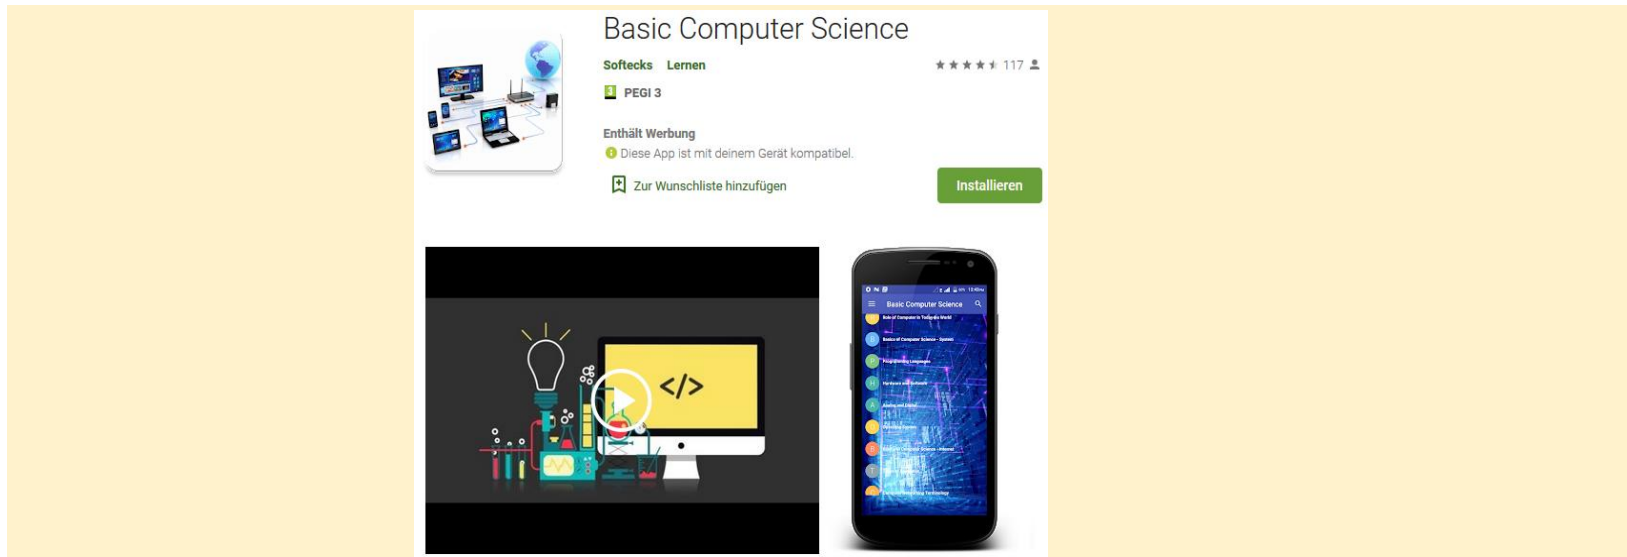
Basic Computer Science

Softecks Lernen

117

PEGI 3

Enthält Werbung

Diese App ist mit deinem Gerät kompatibel.

Zur Wunschliste hinzufügen

Installieren

</>

Basic Computer Science

Role of Computer in Today's World

Basics of Computer Science - System

Programming Languages

Hardware and Software

Analog and Digital

Number Systems

Basics of Computer Science - Internet

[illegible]

Computer Networking Terminology